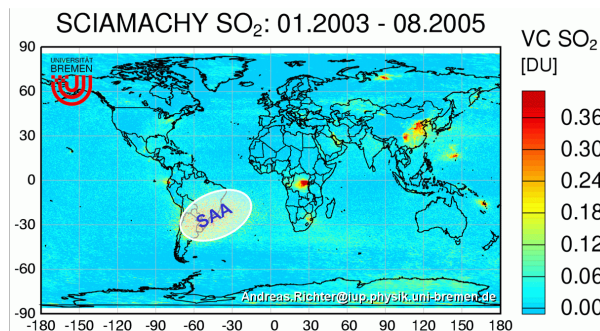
SCIAMACHY $SO_2$: 01.2003 - 08.2005

VC $SO_2$
[DU]

0.36
0.30
0.24
0.18
0.12
0.06
0.00

UNIVERSITÄT BREMEN

90
60
30
0
-30
-60
-90

SAA

Andreas.Richter@iup.physik.uni-bremen.de

-180 -150 -120 -90 -60 -30 0 30 60 90 120 150 180